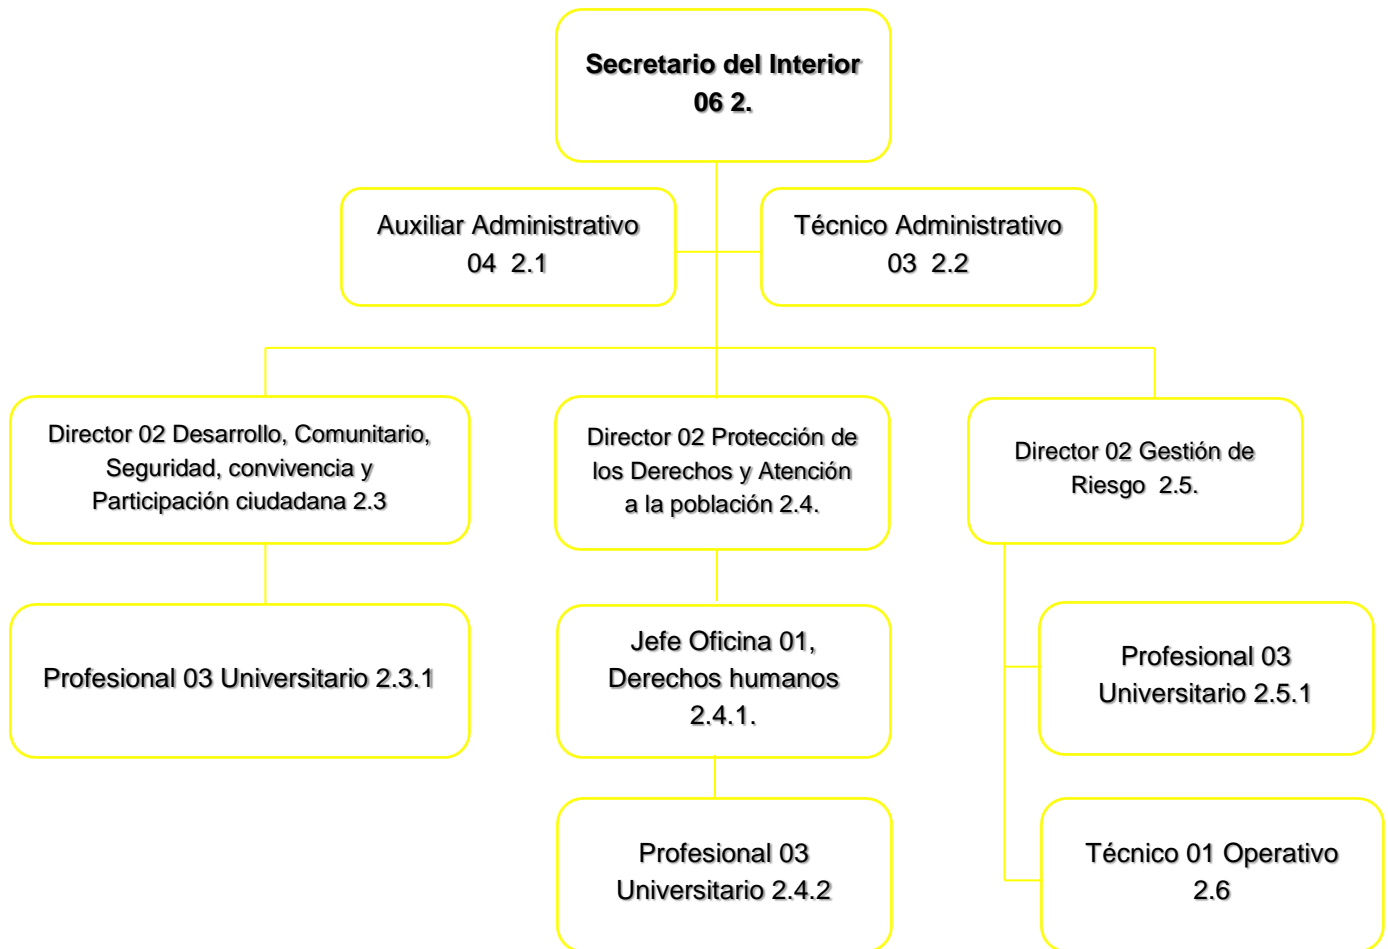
Secretario del Interior
06 2.

Auxiliar Administrativo
04 2.1

Técnico Administrativo
03 2.2

Director 02 Desarrollo, Comunitario, Seguridad, convivencia y Participación ciudadana 2.3

Director 02 Protección de los Derechos y Atención a la población 2.4.

Director 02 Gestión de Riesgo 2.5.

Profesional 03 Universitario 2.3.1

Jefe Oficina 01, Derechos humanos 2.4.1.

Profesional 03 Universitario 2.5.1

Profesional 03 Universitario 2.4.2

Técnico 01 Operativo 2.6